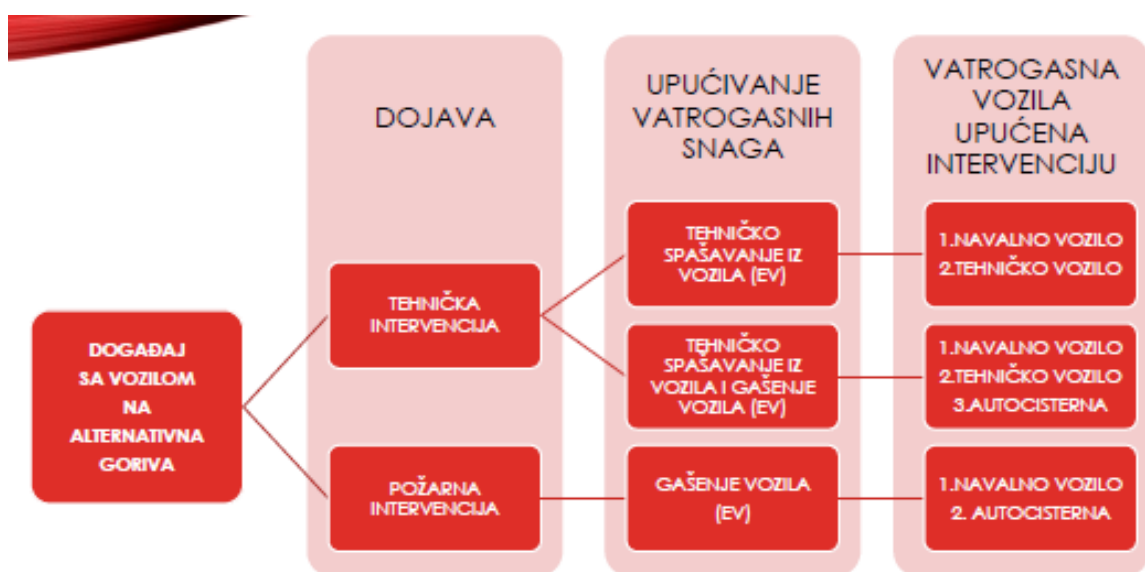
DOJAVA

UPUĆIVANJE VATROGASNIH SNAGA

VATROGASNA VOZILA UPUĆENA INTERVENCIJU

DOGAĐAJ SA VOZILOM NA ALTERNATIVNA GORIVA

TEHNIČKA INTERVENCIJA

POŽARNA INTERVENCIJA

TEHNIČKO SPAŠAVANJE IZ VOZILA (EV)

TEHNIČKO SPAŠAVANJE IZ VOZILA I GAŠENJE VOZILA (EV)

GAŠENJE VOZILA (EV)

1.NAVALNO VOZILO
2.TEHNIČKO VOZILO

1.NAVALNO VOZILO
2.TEHNIČKO VOZILO
3.AUTOCISTERNA

1.NAVALNO VOZILO
2. AUTOCISTERNA